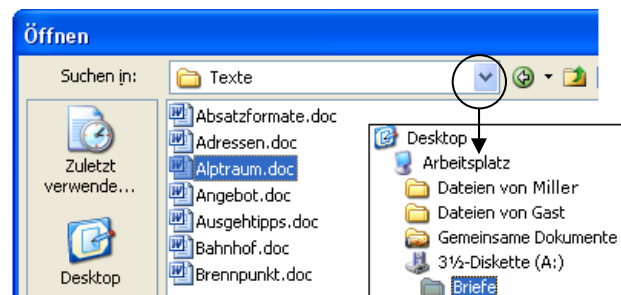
Öffnen

Suchen in: Texte

Zuletzt verwende...

Desktop

Absatzformate.doc
Adressen.doc
Alptraum.doc
Angebot.doc
Ausgehtipps.doc
Bahnhof.doc
Brennpunkt.doc

Desktop
Arbeitsplatz
Dateien von Miller
Dateien von Gast
Gemeinsame Dokumente
3½-Diskette (A:)
Briefe